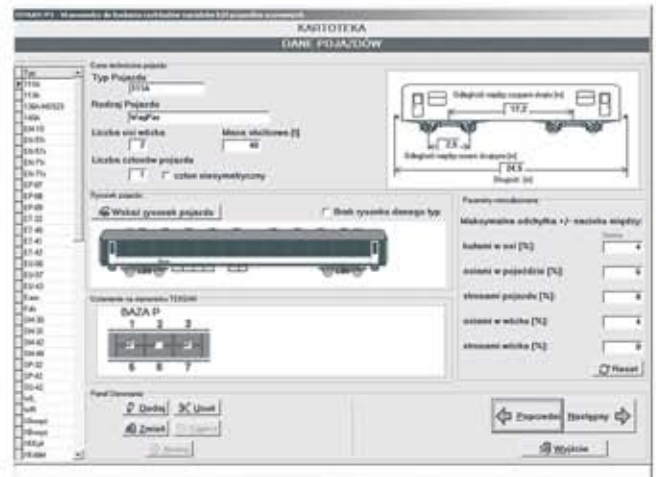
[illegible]
KARTOTEKA
DANE POJAZDÓW

Typ
111A
113A
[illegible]
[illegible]
EN57
EN57
EN71
EN71
EP07
EP08
EP09
ET22
ET40
ET41
ET42
EU06
EU07
EU43
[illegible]
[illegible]
SM30
SM31
SM42
SM48
SP32
SP42
SU42
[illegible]
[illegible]
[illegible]
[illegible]
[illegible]
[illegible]

Dane techniczne pojazdu
Typ Pojazdu
111A
Rodzaj Pojazdu
Wagon
Liczba osi wózka
2
Masa służbowa [t]
46
Liczba członów pojazdu
1
człon niesymetryczny

Odległość między czopami skrętu [m]
17,2
2,5
Odległość między osiami skrajnymi [m]
24,5
Długość [m]

Rysunek pojazdu
Wczytaj rysunek pojazdu
Brak rysunku danego typu

Ustawienie na stanowisku TENSAN
BAZA P
1 2 3
5 6 7

Parametry rozrządzania
Maksymalna odchyłka +/- nacisku między:
Norma
kołami w osi [%]: 4
osiami w pojeździe [%]: 5
stronami pojazdu [%]: 4
osiami w wózku [%]: 4
stronami wózka [%]: 0
Reset

Panel Sterowania
Dodaj
Usuń
Zmień
Zapisz
Anuluj

Poprzedni
Następny
Wyjście